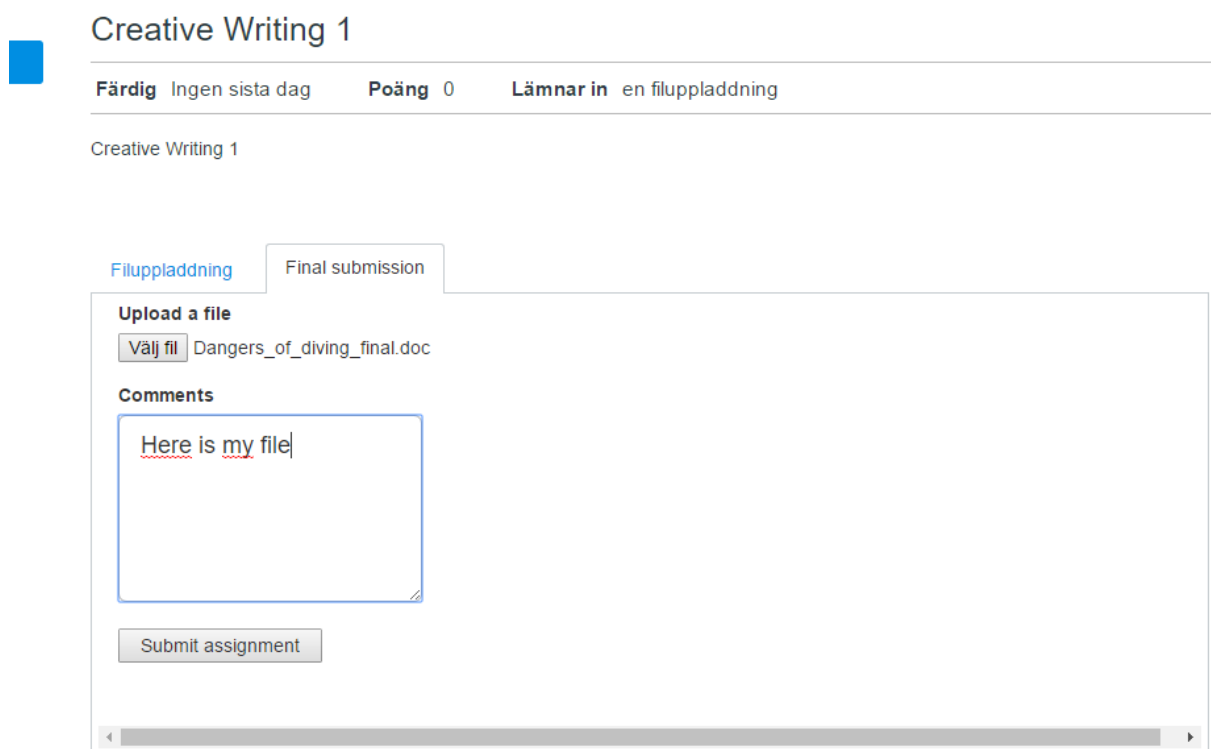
Creative Writing 1

Färdig Ingen sista dag Poäng 0 Lämnar in en filuppladdning

Creative Writing 1

Filuppladdning
Final submission

Upload a file

Välj fil Dangers_of_diving_final.doc

Comments

Here is my file

Submit assignment